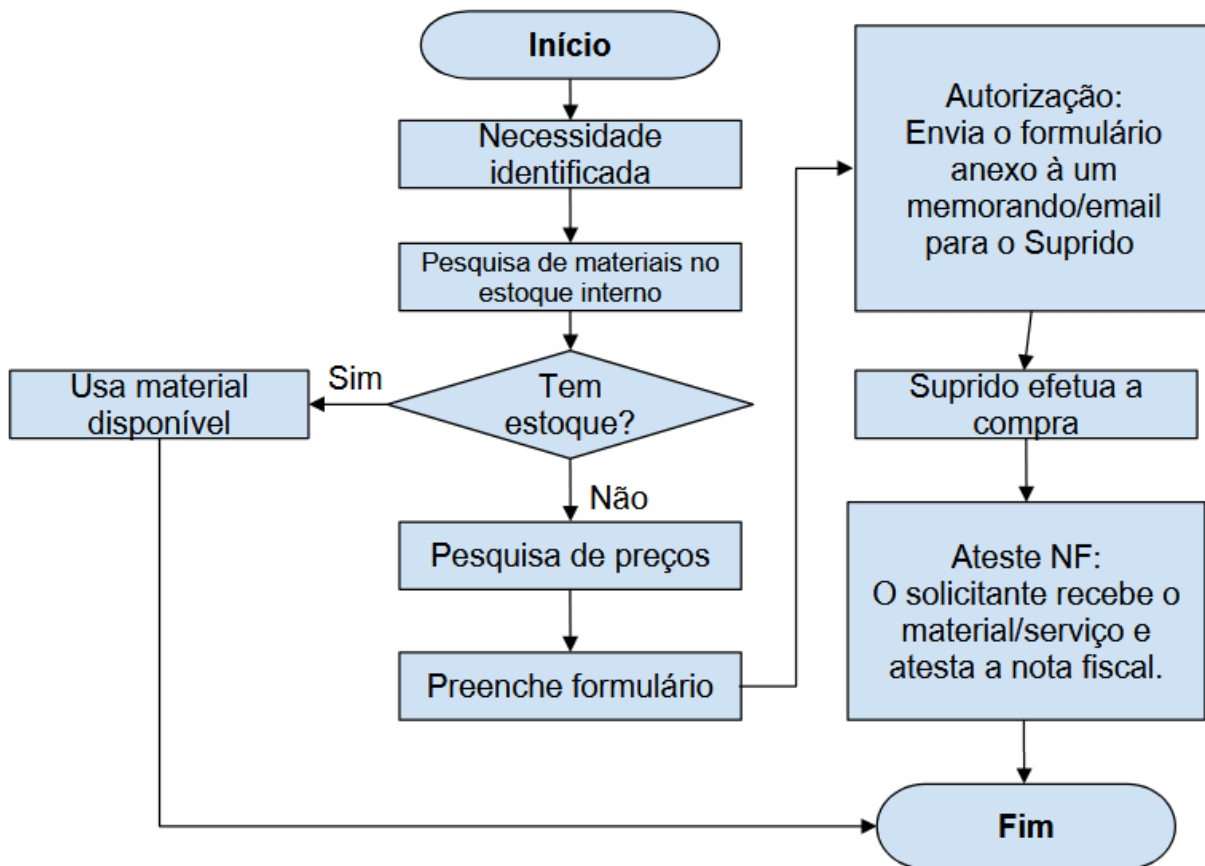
Início

Necessidade identificada

Pesquisa de materiais no estoque interno

Tem estoque?

Sim

Usa material disponível

Não

Pesquisa de preços

Preenche formulário

Autorização:
Envia o formulário anexo à um memorando/email para o Suprido

Suprido efetua a compra

Ateste NF:
O solicitante recebe o material/serviço e atesta a nota fiscal.

Fim